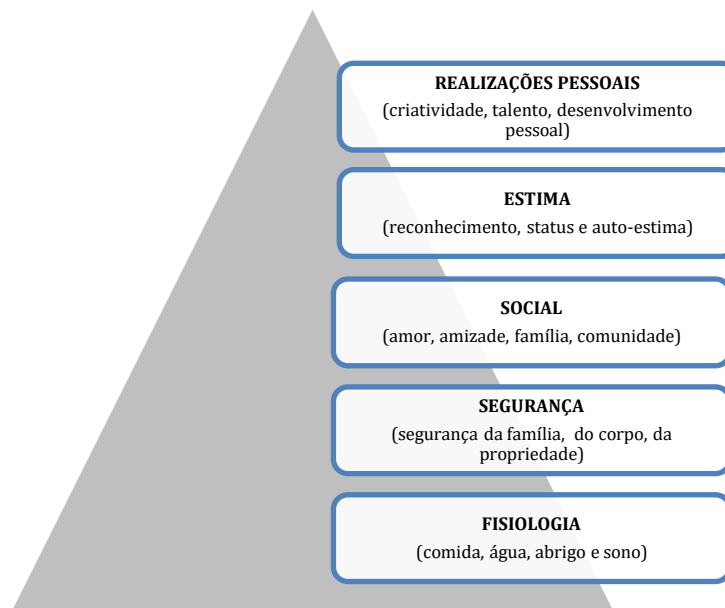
REALIZAÇÕES PESSOAIS
(criatividade, talento, desenvolvimento pessoal)

ESTIMA
(reconhecimento, status e auto-estima)

SOCIAL
(amor, amizade, família, comunidade)

SEGURANÇA
(segurança da família, do corpo, da propriedade)

FISIOLOGIA
(comida, água, abrigo e sono)